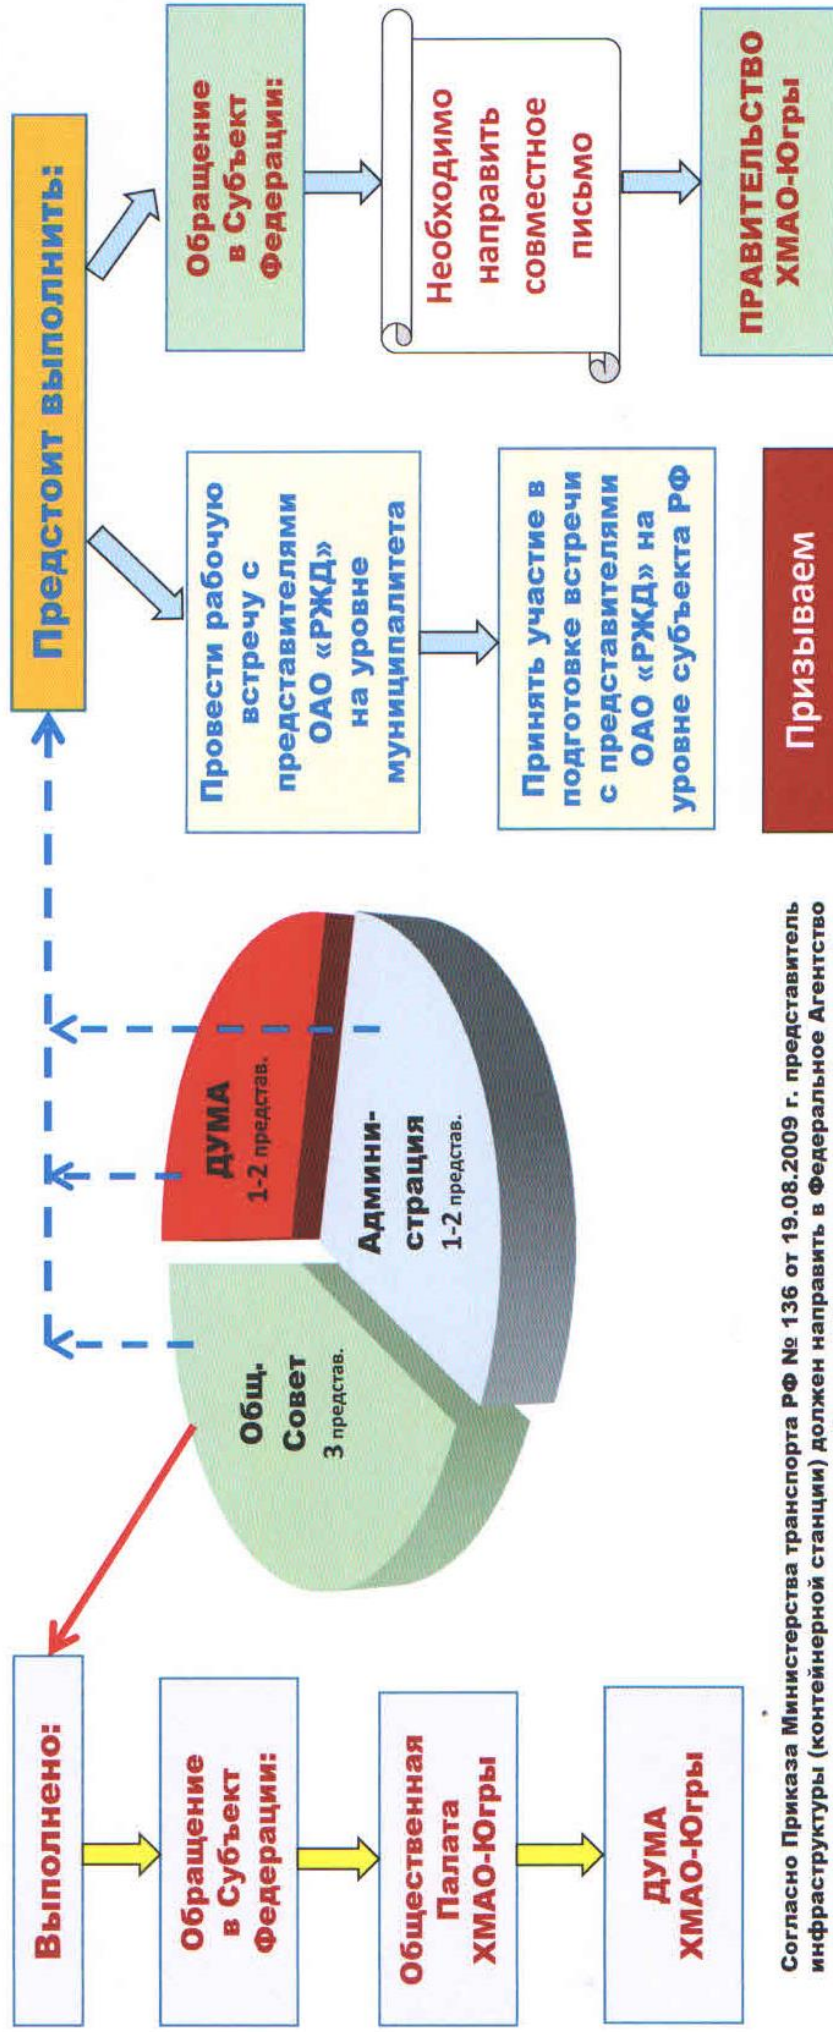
Выполнено:

Обращение в Субъект Федерации:

Общественная Палата ХМАО-Югры

ДУМА ХМАО-Югры

Общ. Совет 3 представ.

ДУМА 1-2 представ.

Админи-страция 1-2 представ.

Предстоит выполнить:

Провести рабочую встречу с представителями ОАО «РЖД» на уровне муниципалитета

Принять участие в подготовке встречи с представителями ОАО «РЖД» на уровне субъекта РФ

Обращение в Субъект Федерации:

Необходимо направить совместное письмо

ПРАВИТЕЛЬСТВО ХМАО-Югры

Призываем

Согласно Приказа Министерства транспорта РФ № 136 от 19.08.2009 г. представитель инфраструктуры (контейнерной станции) должен направить в Федеральное Агентство